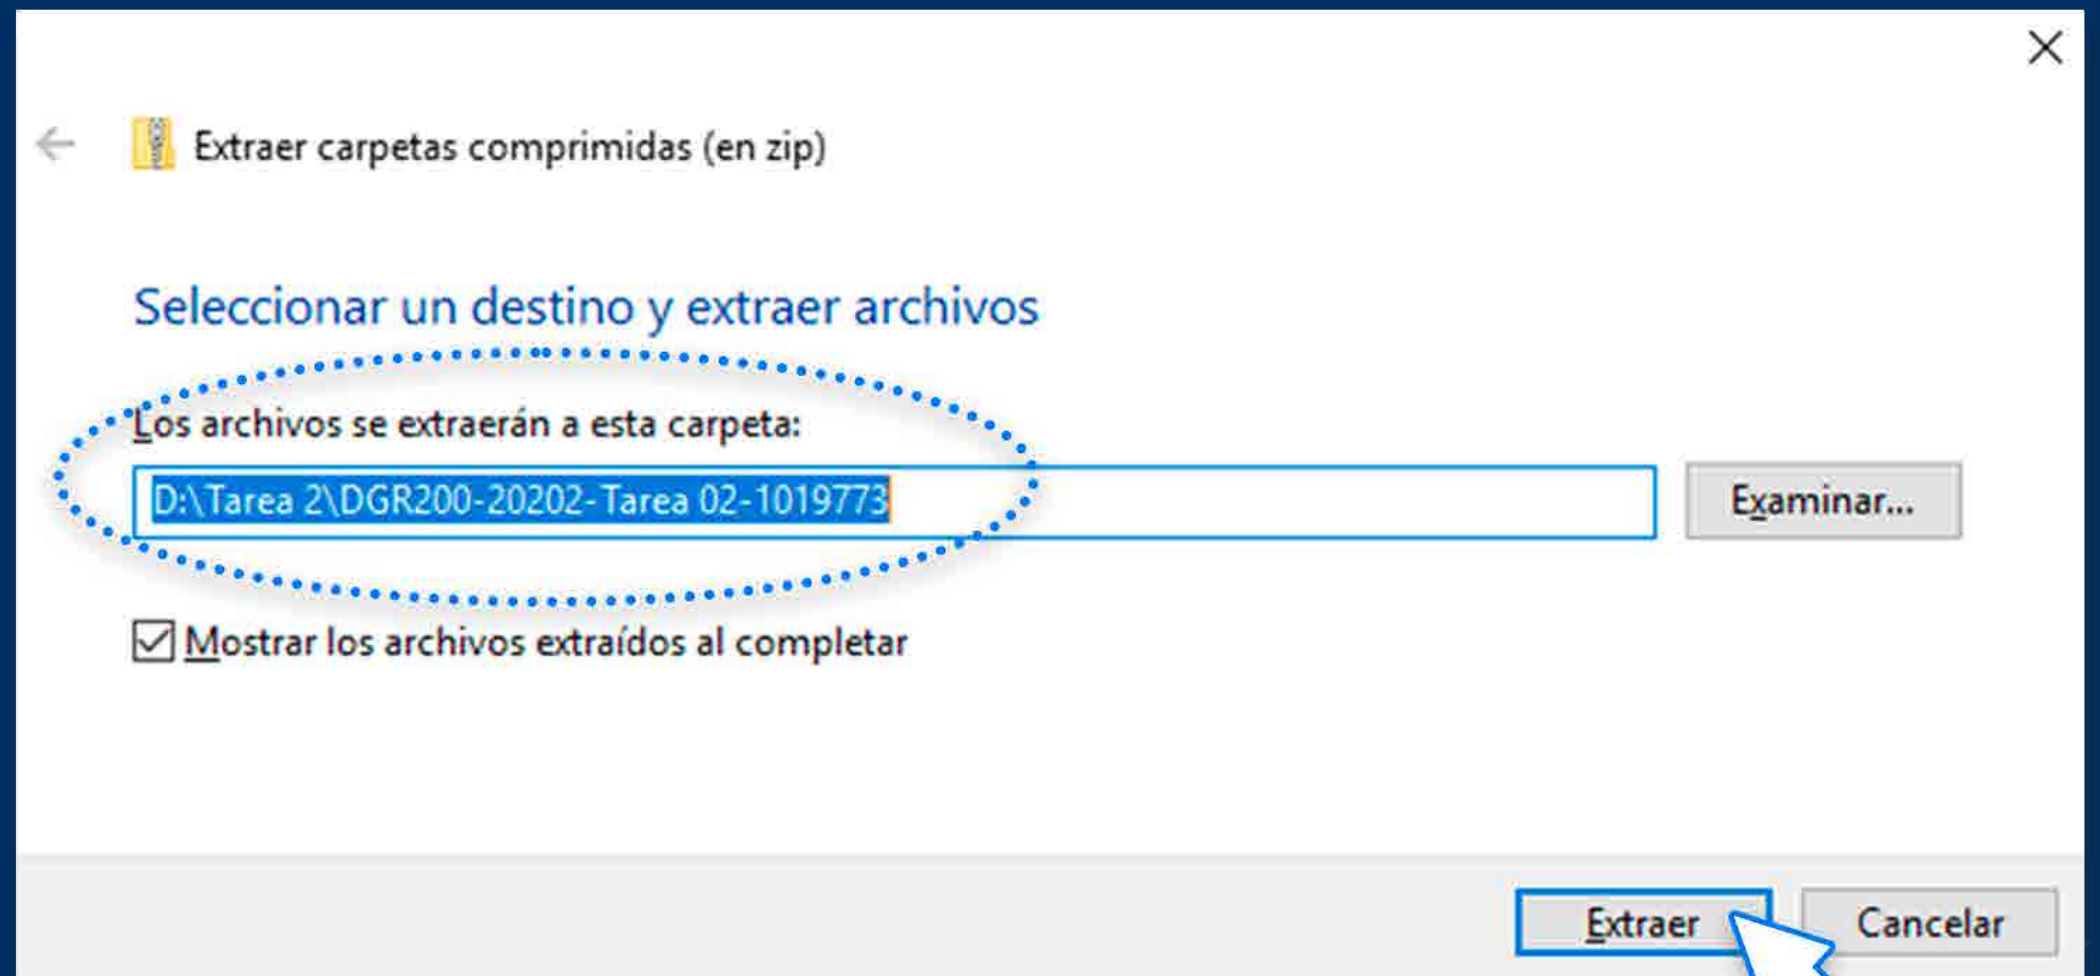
Extraer carpetas comprimidas (en zip)

Seleccionar un destino y extraer archivos

Los archivos se extraerán a esta carpeta:

D:\Tarea 2\DGR200-20202-Tarea 02-1019773

Examinar...

Mostrar los archivos extraídos al completar

Extraer

Cancelar